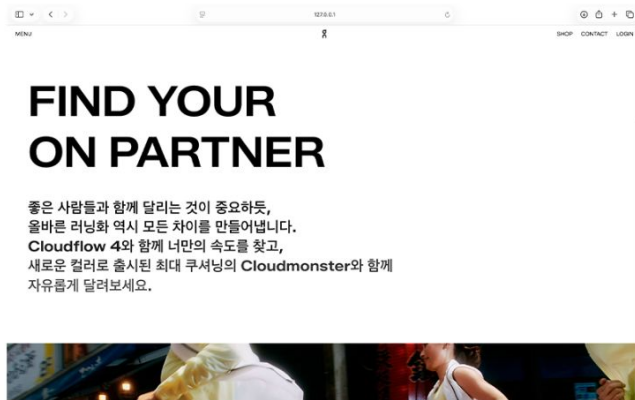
127.0.0.1

MENU

SHOP CONTACT LOGIN

FIND YOUR ON PARTNER

좋은 사람들과 함께 달리는 것이 중요하듯,
올바른 러닝화 역시 모든 차이를 만들어냅니다.
Cloudflow 4와 함께 너만의 속도를 찾고,
새로운 컬러로 출시된 최대 쿠셔닝의 Cloudmonster와 함께
자유롭게 달려보세요.